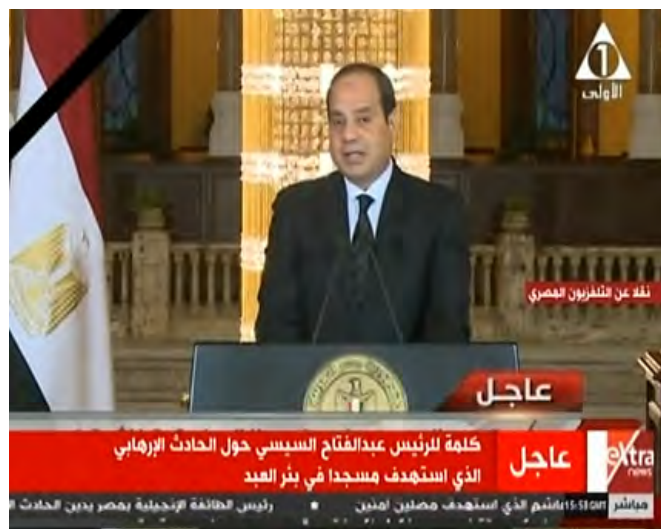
1
الأولى

نقلا عن التليفزيون المصري

عاجل

كلمة للرئيس عبدالفتاح السيسي حول الحادث الإرهابي الذي استهدف مسجدا في بئر العبد

عاجل

extra news

رئيس الطائفة الإنجيلية بمصر يدين الحادث

باشم الذي استهدف مصلين آمنين

15:53 GMT

مباشر